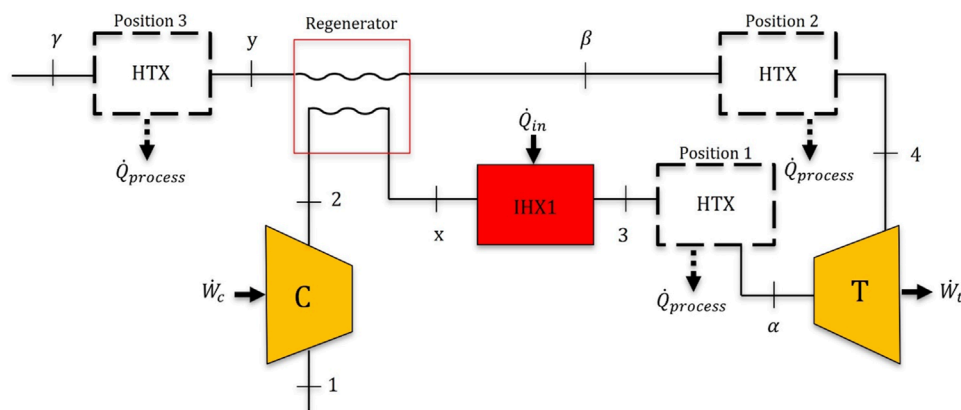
Position 3

$\gamma$

y

HTX

$\dot{Q}_{process}$

Regenerator

$\beta$

Position 2

HTX

$\dot{Q}_{process}$

4

$\dot{Q}_{in}$

IHX1

x

3

Position 1

HTX

$\dot{Q}_{process}$

2

$\dot{W}_c$

C

1

$\alpha$

T

$\dot{W}_t$